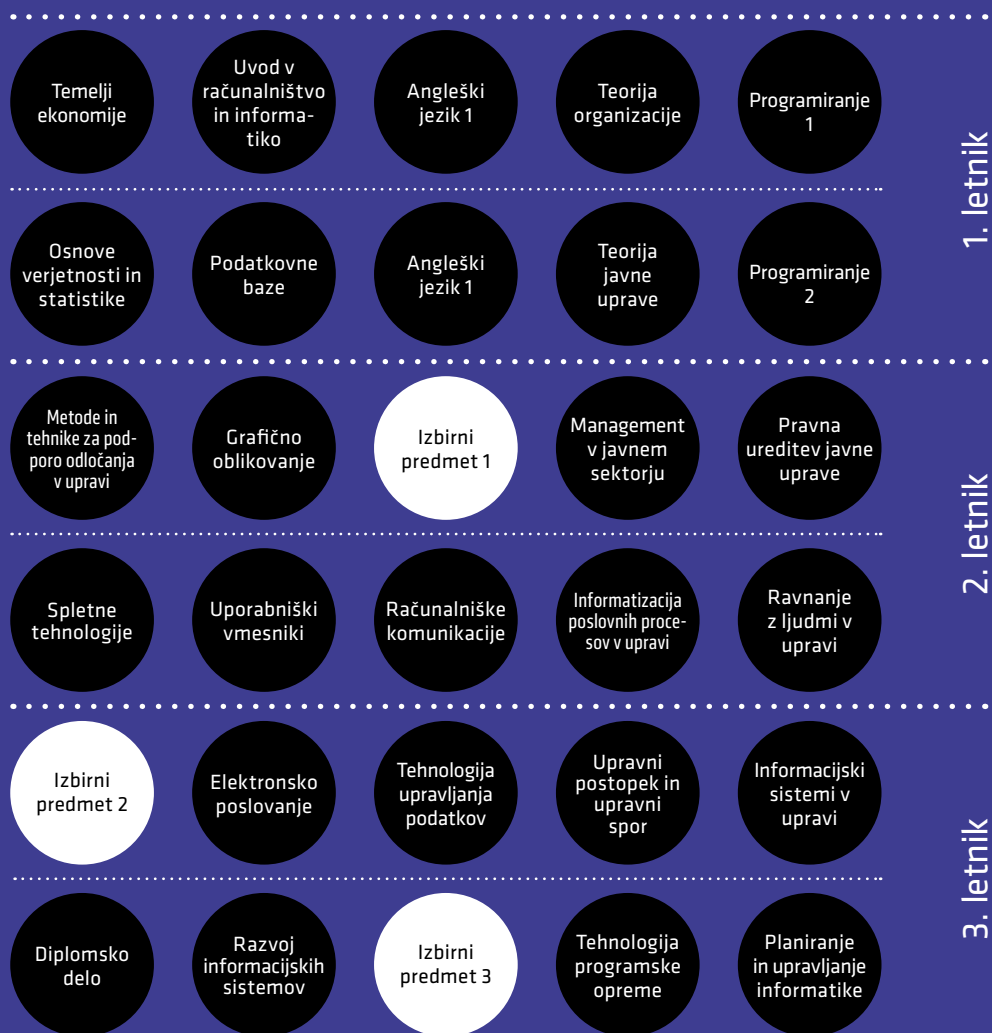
Temelji ekonomije

Uvod v računalništvo in informatiko

Angleški jezik 1

Teorija organizacije

Programiranje 1

Osnove verjetnosti in statistike

Podatkovne baze

Angleški jezik 1

Teorija javne uprave

Programiranje 2

1. letnik

Metode in tehnike za podporo odločanja v upravi

Grafično oblikovanje

Izbirni predmet 1

Management v javnem sektorju

Pravna ureditev javne uprave

Spletne tehnologije

Uporabniški vmesniki

Računalniške komunikacije

Informatizacija poslovnih procesov v upravi

Ravnanje z ljudmi v upravi

2. letnik

Izbirni predmet 2

Elektronsko poslovanje

Tehnologija upravljanja podatkov

Upravni postopek in upravni spor

Informacijski sistemi v upravi

Diplomsko delo

Razvoj informacijskih sistemov

Izbirni predmet 3

Tehnologija programske opreme

Planiranje in upravljanje informatike

3. letnik